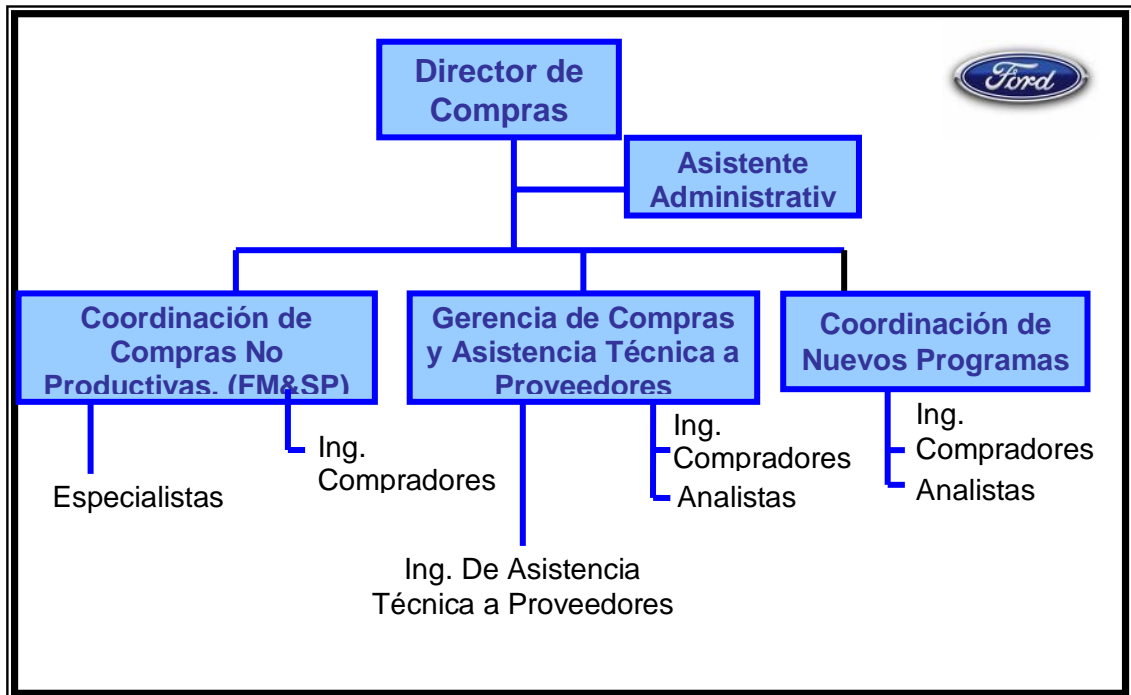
Director de Compras

Ford

Asistente Administrativ

Coordinación de Compras No Productivas. (FM&SP)

Gerencia de Compras y Asistencia Técnica a Proveedores

Coordinación de Nuevos Programas

Especialistas

Ing. Compradores

Ing. De Asistencia Técnica a Proveedores

Ing. Compradores

Analistas

Ing. Compradores

Analistas